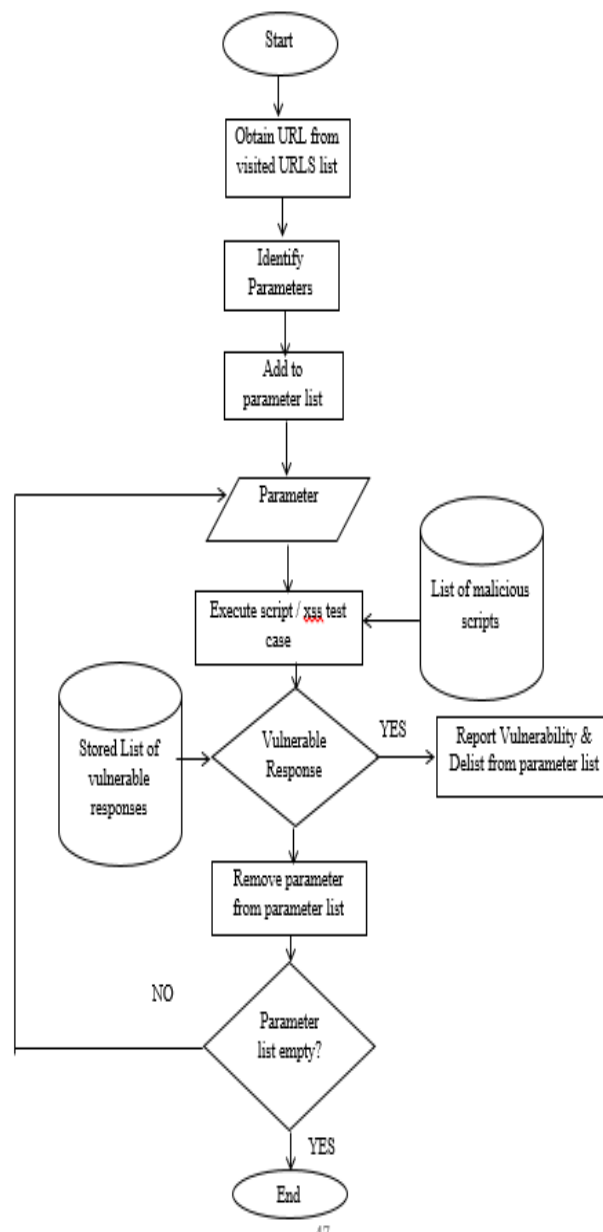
Start

Obtain URL from visited URLS list

Identify Parameters

Add to parameter list

Parameter

List of malicious scripts

Execute script / xss test case

Stored List of vulnerable responses

Vulnerable Response

YES

Report Vulnerability & Delist from parameter list

Remove parameter from parameter list

NO

Parameter list empty?

YES

End

47